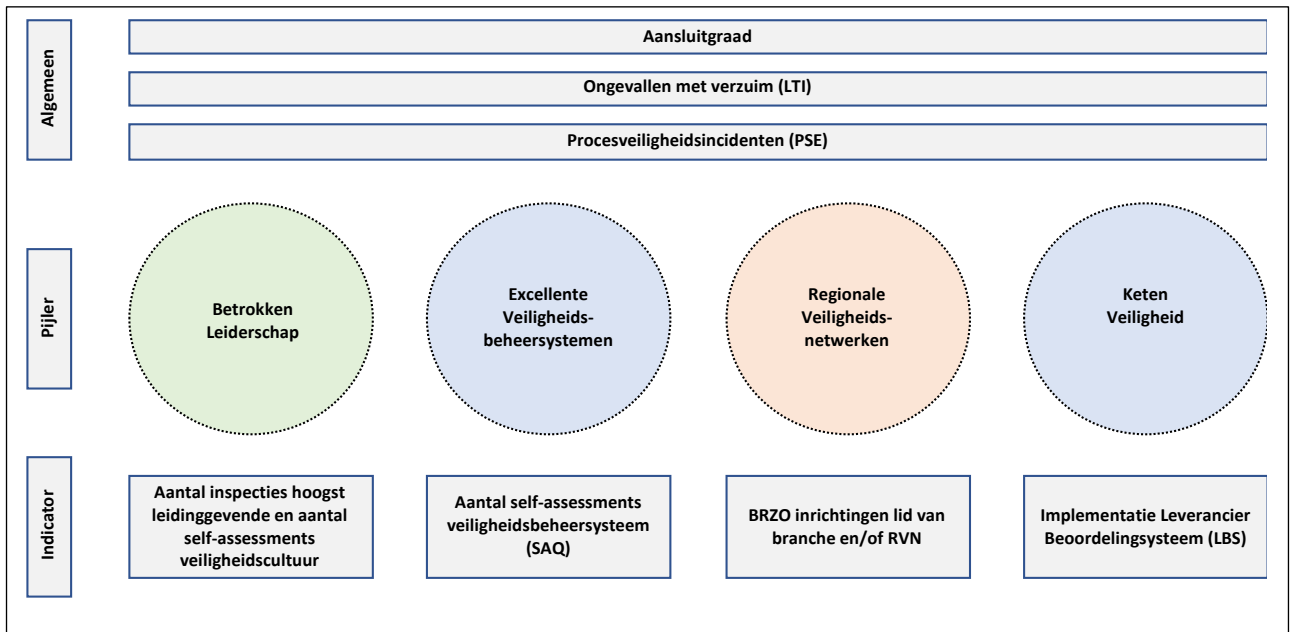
Algemeen

Aansluitgraad

Ongevallen met verzuim (LTI)

Procesveiligheidsincidenten (PSE)

Pijler

Betrokken Leiderschap

Excellente Veiligheidsbeheersystemen

Regionale Veiligheidsnetwerken

Keten Veiligheid

Indicator

Aantal inspecties hoogst leidinggevende en aantal self-assessments veiligheidscultuur

Aantal self-assessments veiligheidsbeheersysteem (SAQ)

BRZO inrichtingen lid van branche en/of RVN

Implementatie Leverancier Beoordelingsysteem (LBS)